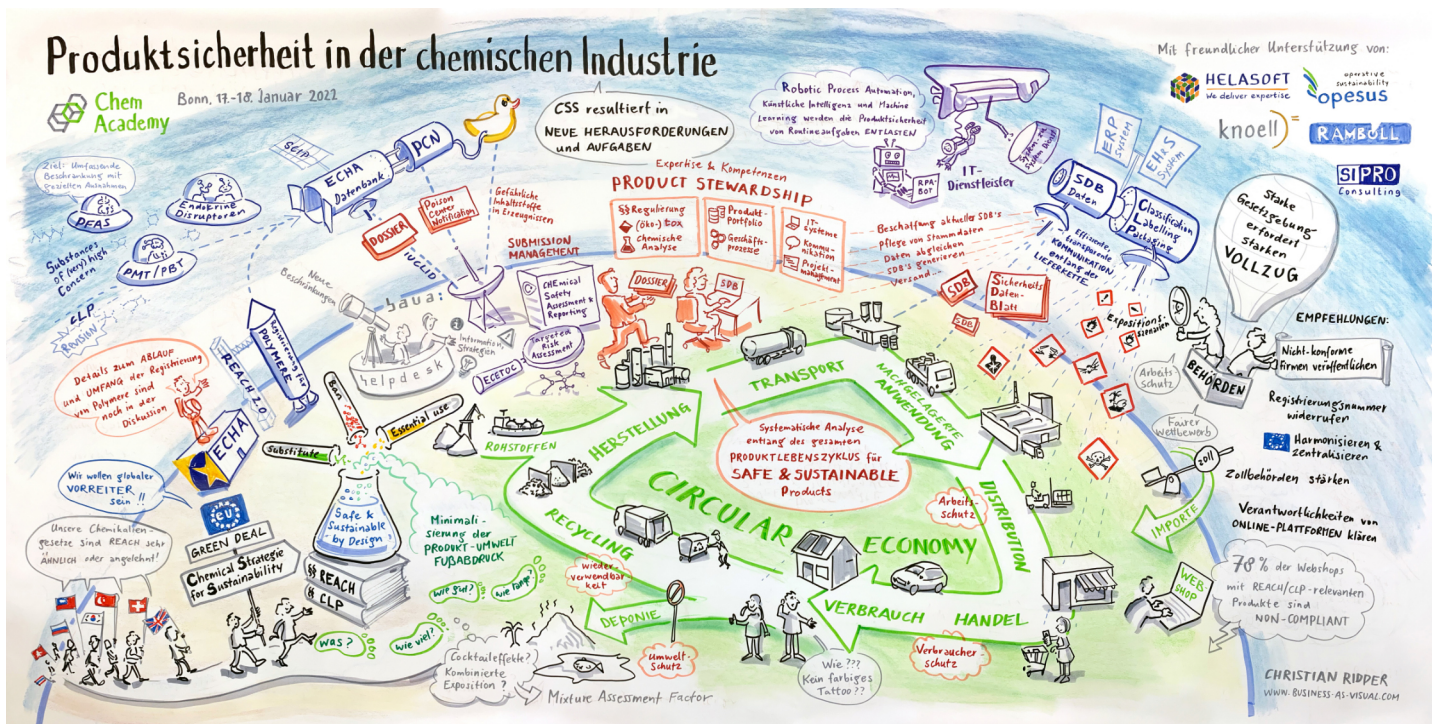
Produktsicherheit in der chemischen Industrie

Chem Academy

Bonn, 17.-18. Januar 2022

Mit freundlicher Unterstützung von:

HELASOFT We deliver expertise

operative sustainability opesus

knoell

RAMBOLL

SIPRO Consulting

Ziel: Umfassende Beschränkung mit gezielten Ausnahmen

PFAS

Endokrine Disruptoren

PMT/PBT

Substances of (very) high Concern

CLP Revision

SCIP

ECHA Datenbank

PCN

Poison Center Notification

DOSSIER

IUCLID

Gefährliche Inhaltsstoffe in Erzeugnissen

CSS resultiert in NEUE HERAUSFORDERUNGEN und AUFGABEN

Expertise & Kompetenzen

PRODUCT STEWARDSHIP

Regulierung

(Öko-) Tox

Chemische Analyse

Produkt-Portfolio

Geschäfts-prozesse

IT-Systeme

Kommu-nikation

Projekt-management

Robotic Process Automation, Künstliche Intelligenz und Machine Learning werden die Produktsicherheit von Routineaufgaben ENTLASTEN

RPA-BOT

IT-Dienstleister

ERP System

EHS System

SDB Daten

Classification Labelling Packaging

Beschaffung aktueller SDB's
Pflege von Stammdaten
Daten abgleichen
SDB's generieren
Versand ...

Effiziente, transparente KOMMUNIKATION entlang der LIEFERKETTE

Starke Gesetzgebung erfordert starken VOLLZUG

SUBMISSION MANAGEMENT

CHEMical Safety Assessment & Reporting

Targeted Risk Assessment

ECETOC

Information Strategien

DOSSIER

SDB

SDB

SDB

Sicherheits Daten Blatt

Neue Beschränkungen

baua:

helpdesk

Registrierung für POLYMERE

REACH 2.0

Details zum ABLAUF und UMFANG der Registrierung von Polymere sind noch in der Diskussion

ECHA

Ban

Essential use

Substitute

Safe & Sustainable by Design

REACH

CLP

Minimalisierung der PRODUKT-UMWELT FUßABDRUCK

Wir wollen globaler VORREITER sein !!

EU

GREEN DEAL

Chemical Strategie for Sustainability

Unsere Chemikaliengesetze sind REACH sehr ÄHNLICH oder angelehnt!

Wie gut?

Wie lange?

Was?

Wie viel?

Cocktaileffekte? Kombinierte Exposition?

Mixture Assessment Factor

ROHSTOFFEN

HERSTELLUNG

TRANSPORT

NACHGELAGERTE ANWENDUNG

DISTRIBUTION

Systematische Analyse entlang des gesamten PRODUKTLEBENSZYKLUS für SAFE & SUSTAINABLE Products

CIRCULAR ECONOMY

RECYCLING

wiederverwendbarkeit

DEPONIE

Umwelt-Schutz

VERBRAUCH

HANDEL

Verbraucher-schutz

Wie??? Kein farbiges Tattoo??

Arbeits-schutz

Arbeits Schutz

Expositions-szenarien

BEHÖRDEN

EMPFEHLUNGEN:

Nicht-konforme Firmen veröffentlichen

Registrierungsnummer widerrufen

Harmonisieren & zentralisieren

Fairer Wettbewerb

Zoll

Zollbehörden stärken

IMPORTE

Verantwortlichkeiten von ONLINE-PLATTFORMEN klären

WEB SHOP

78% der Webshops mit REACH/CLP-relevanten Produkte sind NON-COMPLIANT

CHRISTIAN RIDDER
WWW.BUSINESS-AS-VISUAL.COM